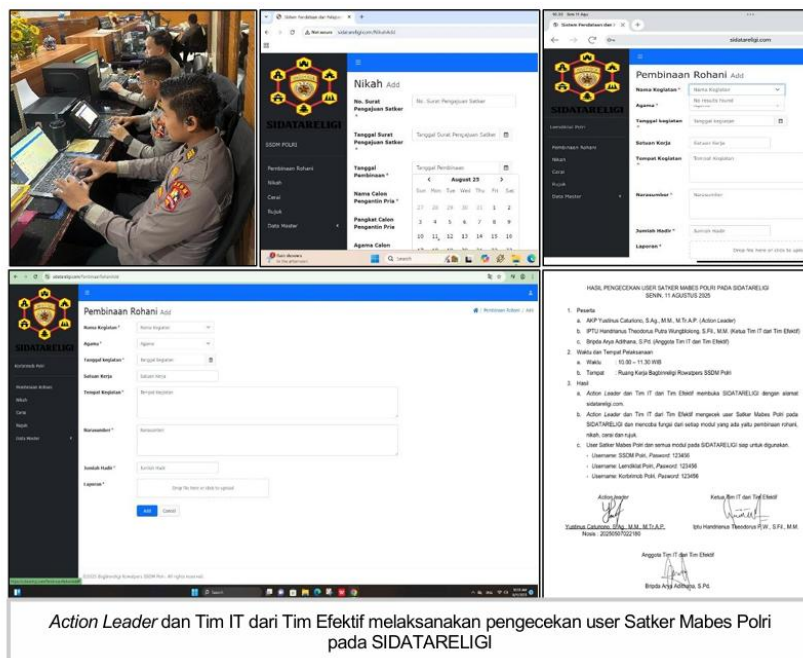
SIDATARELIGI

SSDM Polri

Pembinaan Rohani
Nikah
Cerai
Rujuk
Data Master

Nikah Add

No. Surat Pengajuan Satker * | No. Surat Pengajuan Satker

Tanggal Surat Pengajuan Satker * | Tanggal Surat Pengajuan Satker

Tanggal Pembinaan * | Tanggal Pembinaan

Nama Calon Pengantin Pria *

Pangkat Calon Pengantin Pria

Agama Calon

August 25

| Sun | Mon | Tue | Wed | Thu | Fri | Sat |
|---|---|---|---|---|---|---|
| 27 | 28 | 29 | 30 | 31 | 1 | 2 |
| 3 | 4 | 5 | 6 | 7 | 8 | 9 |
| 10 | 11 | 12 | 13 | 14 | 15 | 16 |

sidatareligi.com

SIDATARELIGI

Lemdiklat Polri

Pembinaan Rohani
Nikah
Cerai
Rujuk
Data Master

Pembinaan Rohani Add

Nama Kegiatan * | Nama Kegiatan
No results found

Agama *

Tanggal kegiatan * | Tanggal kegiatan

Satuan Kerja | Satuan Kerja

Tempat Kegiatan * | Tempat Kegiatan

Narasumber * | Narasumber

Jumlah Hadir * | Jumlah Hadir

Laporan * | Drop file here or click to upload

sidatareligi.com/PembinaanRohani/Add

SIDATARELIGI

Korbrimob Polri

Pembinaan Rohani
Nikah
Cerai
Rujuk
Data Master

Pembinaan Rohani Add

Pembinaan Rohani / Add

Nama Kegiatan * | Nama Kegiatan
Agama * | Agama
Tanggal kegiatan * | Tanggal kegiatan
Satuan Kerja | Satuan Kerja
Tempat Kegiatan * | Tempat Kegiatan
Narasumber * | Narasumber
Jumlah Hadir * | Jumlah Hadir
Laporan * | Drop file here or click to upload

Add | Cancel

©2025 Bagbinrohjas Rowaljarers SSDM Polri . All rights reserved.

HASIL PENGECEKAN USER SATKER MABES POLRI PADA SIDATARELIGI
SENIN, 11 AGUSTUS 2025

1. Peserta
a. AKP Yustinus Caturiono, S.Ag., M.M., M.Tr.A.P. (Action Leader)
b. IPTU Handrianus Theodorus Putra Wungubelong, S.Fil., M.M. (Ketua Tim IT dari Tim Efektif)
c. Bripda Anya Adihana, S.Pd. (Anggota Tim IT dari Tim Efektif)
2. Waktu dan Tempat Pelaksanaan
a. Waktu : 10.00 – 11.30 WIB
b. Tempat : Ruang Kerja Bagbinrohjas Rowaljarers SSDM Polri
3. Hasil
a. Action Leader dan Tim IT dari Tim Efektif membuka SIDATARELIGI dengan alamat sidatareligi.com.
b. Action Leader dan Tim IT dari Tim Efektif mengecek user Satker Mabes Polri pada SIDATARELIGI dan mencoba fungsi dari setiap modul yang ada yaitu pembinaan rohani, nikah, cerai dan rujuk.
c. User Satker Mabes Polri dan semua modul pada SIDATARELIGI siap untuk digunakan.
- Username: SSDM Polri, Pasword: 123456
- Username: Lemdiklat Polri, Pasword: 123456
- Username: Korbrimob Polri, Pasword: 123456

Action leader
Yustinus Caturiono, S.Ag., M.M., M.Tr.A.P.
Nosis : 20250507022180

Ketua Tim IT dari Tim Efektif
Iptu Handrianus Theodorus P.W., S.Fil., M.M.

Anggota Tim IT dari Tim Efektif
Bripda Anya Adihana, S.Pd.

Action Leader dan Tim IT dari Tim Efektif melaksanakan pengecekan user Satker Mabes Polri pada SIDATARELIGI